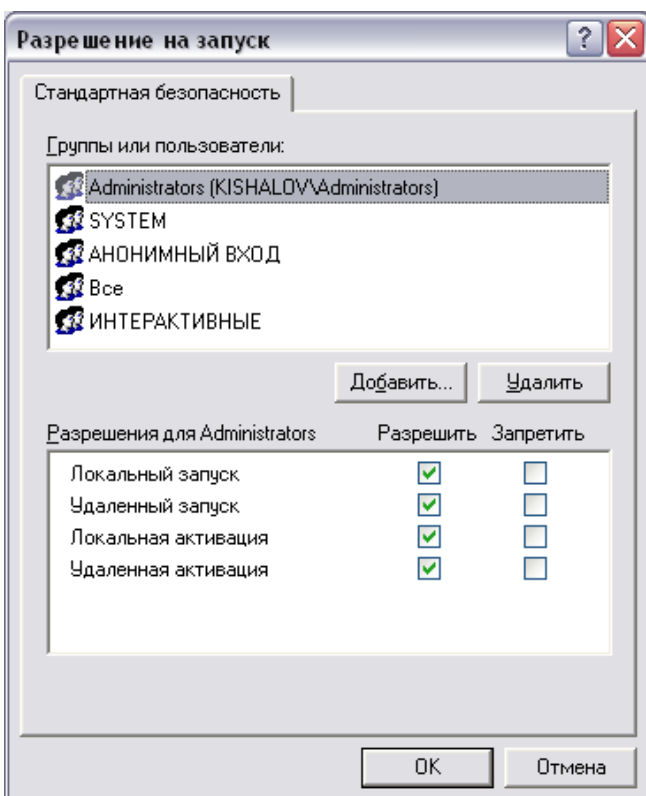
Разрешение на запуск

Стандартная безопасность

Группы или пользователи:

Administrators (KISHALOV\Administrators)
SYSTEM
АНОНИМНЫЙ ВХОД
Все
ИНТЕРАКТИВНЫЕ

Добавить...
Удалить

| Разрешения для Administrators | Разрешить | Запретить |
|---|---|---|
| Локальный запуск | ☑ | ☐ |
| Удаленный запуск | ☑ | ☐ |
| Локальная активация | ☑ | ☐ |
| Удаленная активация | ☑ | ☐ |

ОК
Отмена